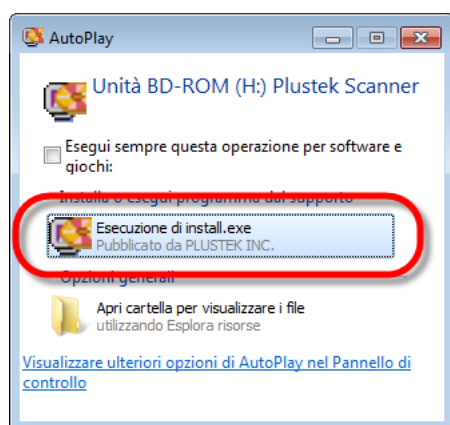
AutoPlay

Unità BD-ROM (H:) Plustek Scanner

Esegui sempre questa operazione per software e giochi:

Installa o esegui programma dal supporto

Esecuzione di install.exe
Pubblicato da PLUSTEK INC.

Opzioni generali

Apri cartella per visualizzare i file
utilizzando Esplora risorse

Visualizzare ulteriori opzioni di AutoPlay nel Pannello di controllo